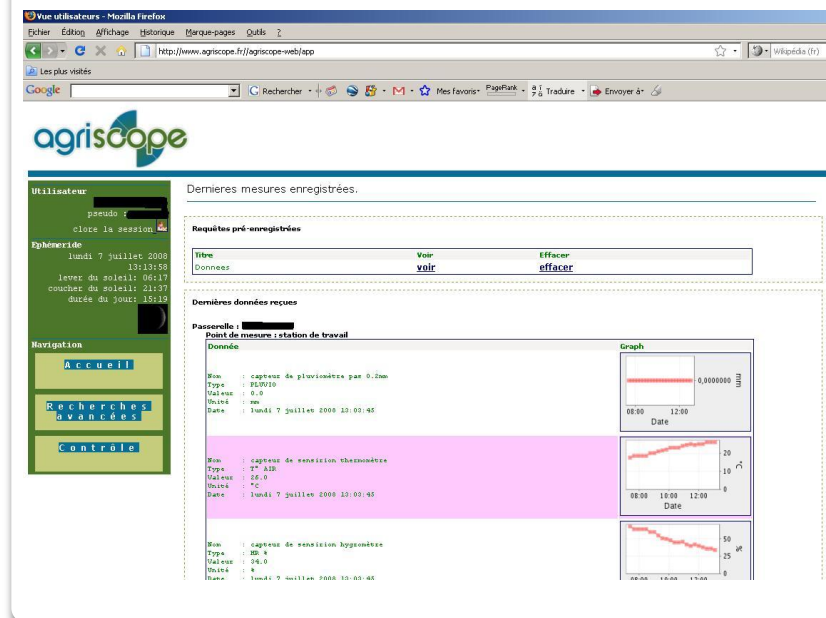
Vue utilisateurs - Mozilla Firefox

Fichier Édition Affichage Historique Marque-pages Outils ?

http://www.agriscope.fr//agriscope-web/app

Wikipédia (fr)

Les plus visités

Google Rechercher Mes favoris PageRank Traduire Envoyer à

agriscope

Utilisateur

pseudo :

clore la session

Ephéméride

lundi 7 juillet 2008
13:13:58
lever du soleil: 06:17
coucher du soleil: 21:37
durée du jour: 15:19

Navigation

Accueil

Recherches avancées

Contrôle

Dernieres mesures enregistrées.

Requêtes pré-enregistrées

| Titre | Voir | Effacer |
|---|---|---|
| Donnees | voir | effacer |

Dernières données reçues

Passerelle :

Point de mesure : station de travail

| Donnée | Graph |
|---|---|
| Nom : capteur de pluviomètre pas 0.2mm<br>Type : PLUVIO<br>Valeur : 0.0<br>Unité : mm<br>Date : lundi 7 juillet 2008 13:03:45 | 0,0000000 mm<br>08:00 12:00<br>Date |
| Nom : capteur de sensirion thermomètre<br>Type : T° AIR<br>Valeur : 26.0<br>Unité : °C<br>Date : lundi 7 juillet 2008 13:03:45 | 20 10 °C<br>08:00 10:00 12:00<br>Date |
| Nom : capteur de sensirion hygromètre<br>Type : HR %<br>Valeur : 34.0<br>Unité : %<br>Date : lundi 7 juillet 2008 13:03:45 | 50 25 0 %<br>08:00 10:00 12:00 |